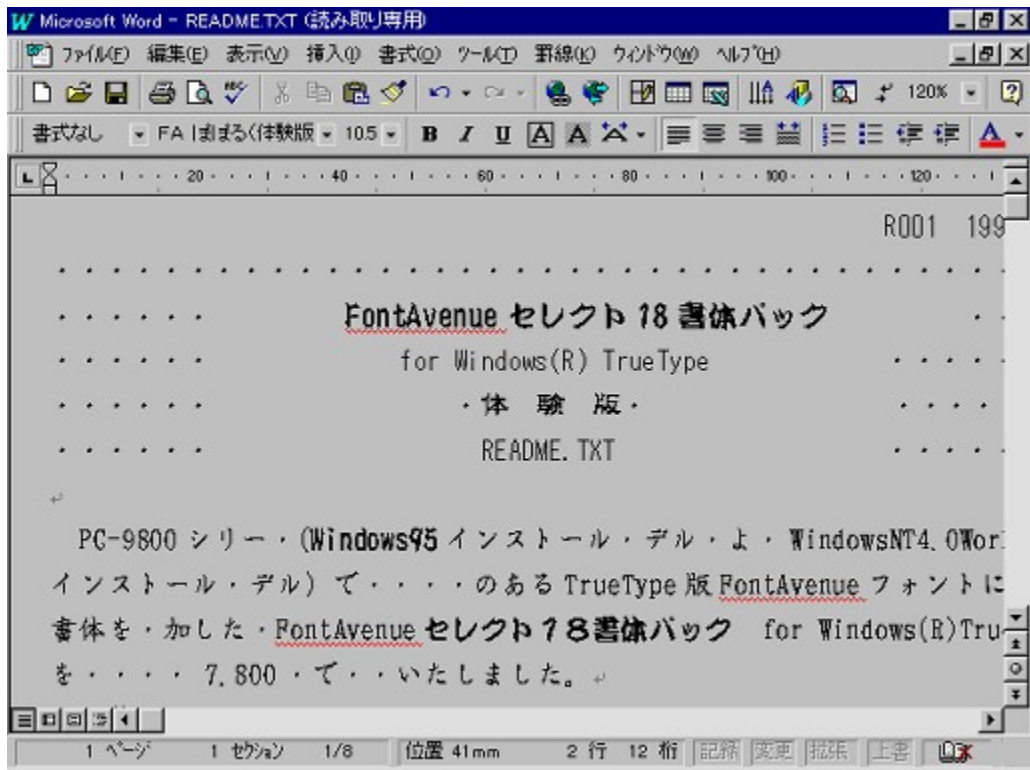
Microsoft Word - README.TXT (読み取り専用)

ファイル(F) 編集(E) 表示(V) 挿入(I) 書式(O) ツール(T) 罫線(K) ウィンドウ(W) ヘルプ(H)

120%

書式なし FA はまるく(体験版 10.5 B I U A A

20 40 60 80 100 120

R001 199

・・・・・・・・・・・・・・・・・・・・・・・・・・・・・・・・・・・・・・・・

・・・・・・・ FontAvenue セレクト 18 書体パック ・・

・・・・・・・ for Windows(R) TrueType ・・・・

・・・・・・・ ・体 験 版・ ・・・・

・・・・・・・ README.TXT ・・・・

PC-9800 シリー・(Windows95 インストール・デル・よ・WindowsNT4.0Wor インストール・デル) で・・・・のある TrueType 版 FontAvenue フォントに 書体を・加した・FontAvenue セレクト18書体パック for Windows(R)Tru を・・・・ 7,800・で・・いたしました。

1 ページ 1 セクション 1/8 位置 41mm 2 行 12 桁 記録 変更 拡張 上書